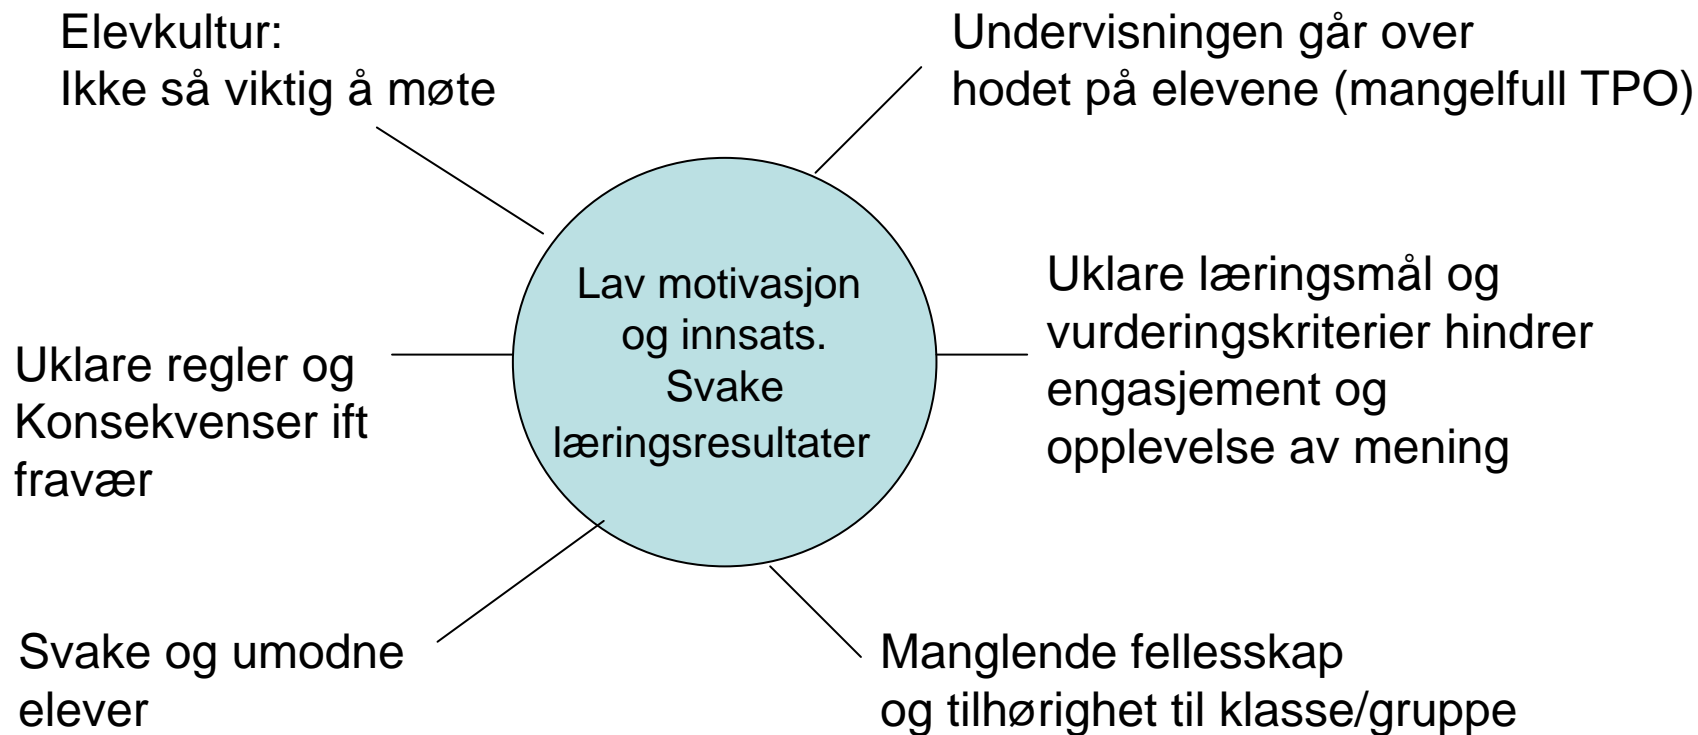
Elevkultur:
Ikke så viktig å møte

Undervisningen går over hodet på elevene (mangelfull TPO)

Lav motivasjon og innsats. Svake læringsresultater

Uklare læringsmål og vurderingskriterier hindrer engasjement og opplevelse av mening

Uklare regler og Konsekvenser ift fravær

Svake og umodne elever

Manglende fellesskap og tilhørighet til klasse/gruppe